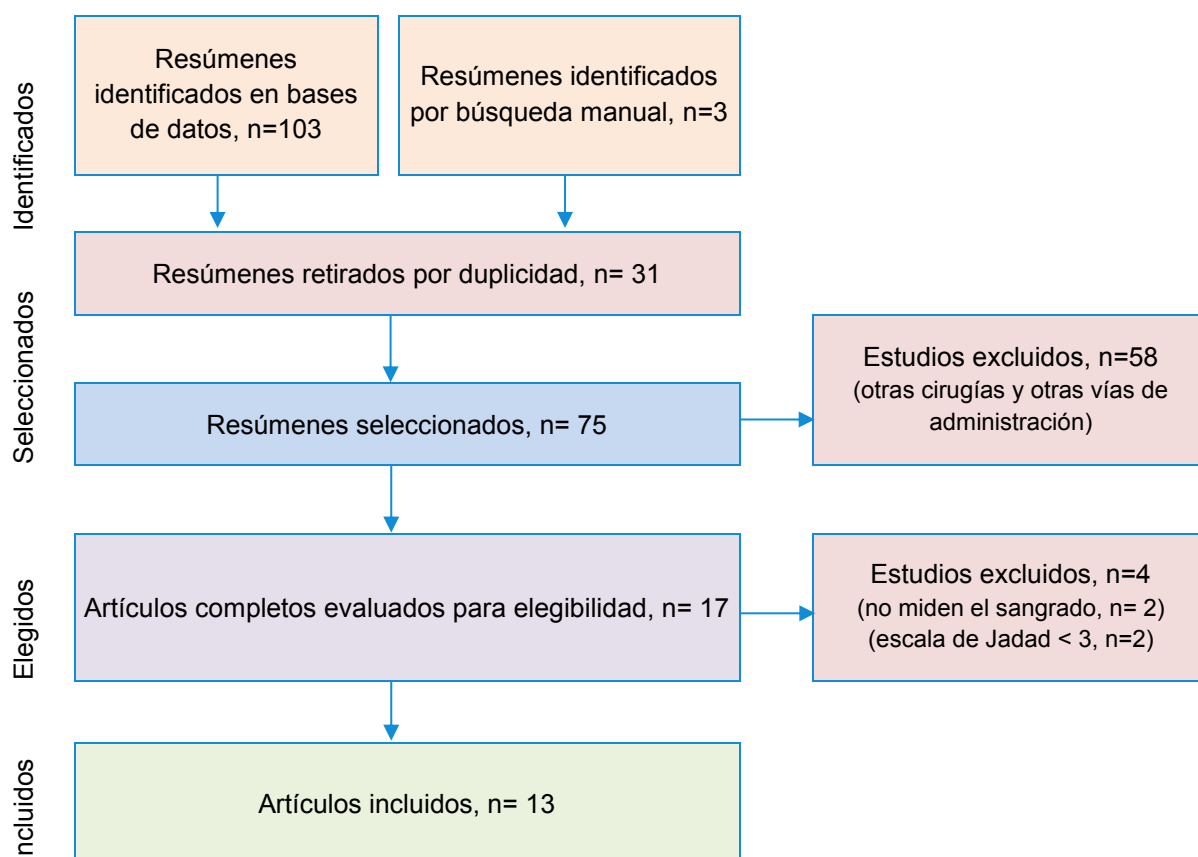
Identificados

Resúmenes identificados en bases de datos, n=103

Resúmenes identificados por búsqueda manual, n=3

Seleccionados

Resúmenes retirados por duplicidad, n= 31

Resúmenes seleccionados, n= 75

Estudios excluidos, n=58 (otras cirugías y otras vías de administración)

Elegidos

Artículos completos evaluados para elegibilidad, n= 17

Estudios excluidos, n=4 (no miden el sangrado, n= 2) (escala de Jadad < 3, n=2)

ncluidos

Artículos incluidos, n= 13